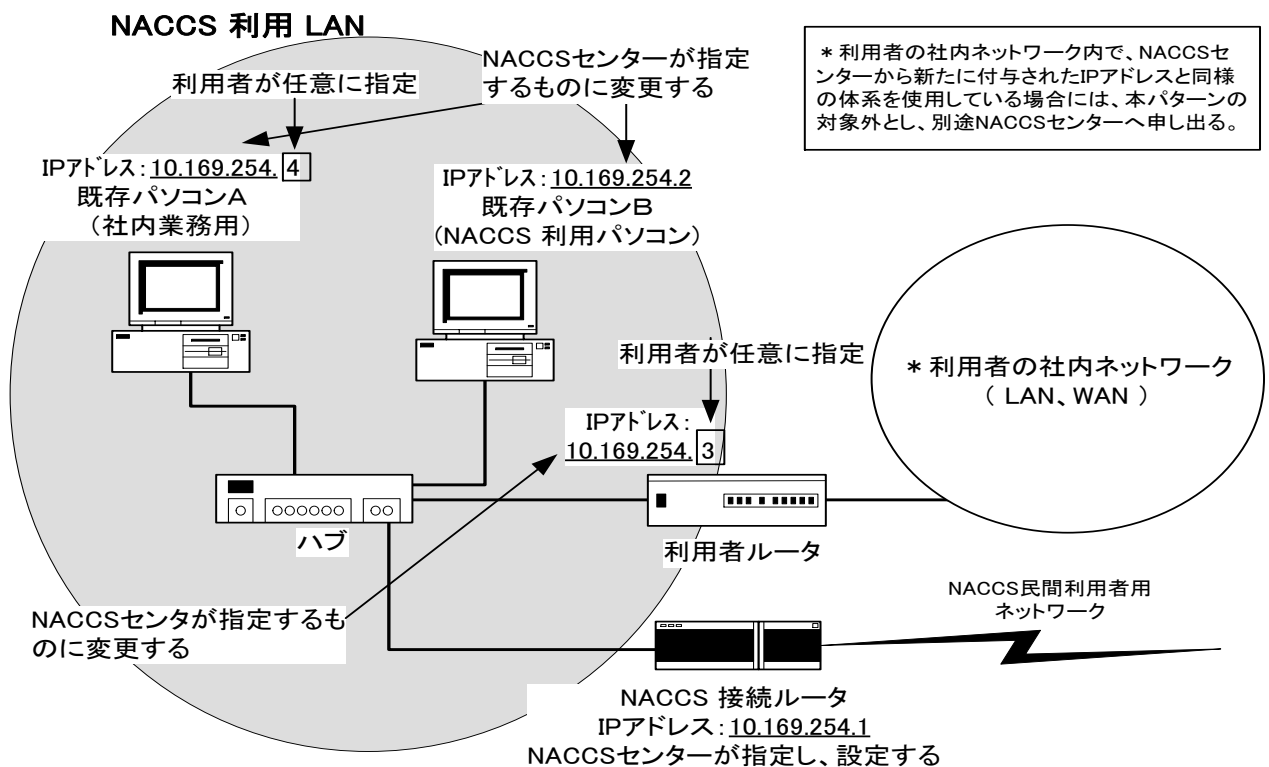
NACCS 利用 LAN

＊利用者の社内ネットワーク内で、NACCSセンターから新たに付与されたIPアドレスと同様の体系を使用している場合には、本パターンの対象外とし、別途NACCSセンターへ申し出る。

NACCSセンターが指定するものに変更する

利用者が任意に指定

IPアドレス：10.169.254.4
既存パソコンA
（社内業務用）

IPアドレス：10.169.254.2
既存パソコンB
（NACCS 利用パソコン）

利用者が任意に指定

＊利用者の社内ネットワーク
（ LAN、WAN ）

IPアドレス：
10.169.254.3

ハブ

利用者ルータ

NACCS民間利用者用
ネットワーク

NACCSセンタが指定するものに変更する

NACCS 接続ルータ
IPアドレス：10.169.254.1
NACCSセンターが指定し、設定する